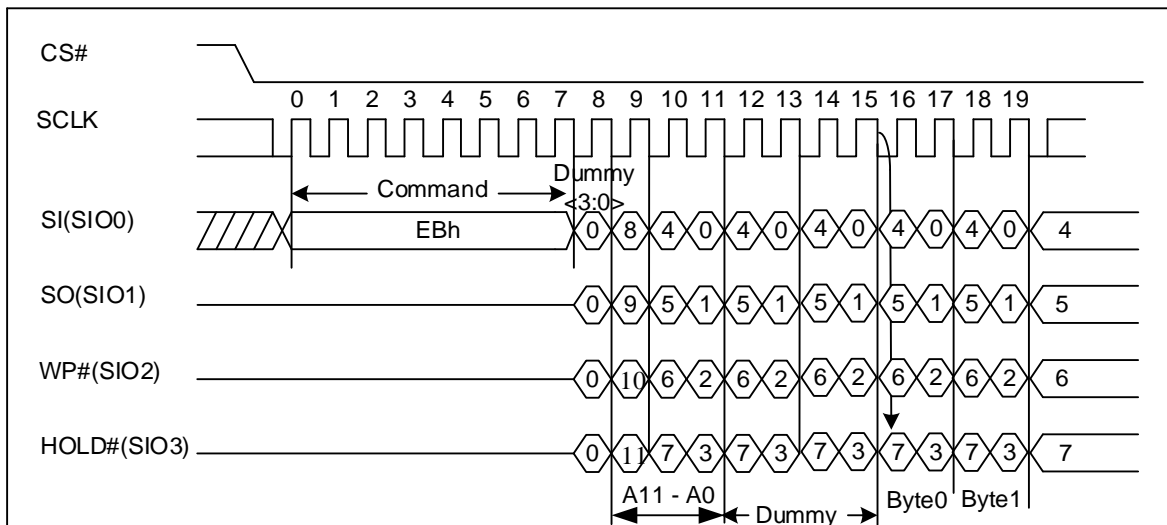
CS#

SCLK

0 1 2 3 4 5 6 7 8 9 10 11 12 13 14 15 16 17 18 19

Command

Dummy <3:0>

SI(SIO0)

EBh

0 8 4 0 4 0 4 0 4 0 4 0 4

SO(SIO1)

0 9 5 1 5 1 5 1 5 1 5 1 5

WP#(SIO2)

0 10 6 2 6 2 6 2 6 2 6 2 6

HOLD#(SIO3)

0 11 7 3 7 3 7 3 7 3 7 3 7

A11 - A0

Dummy

Byte0 Byte1